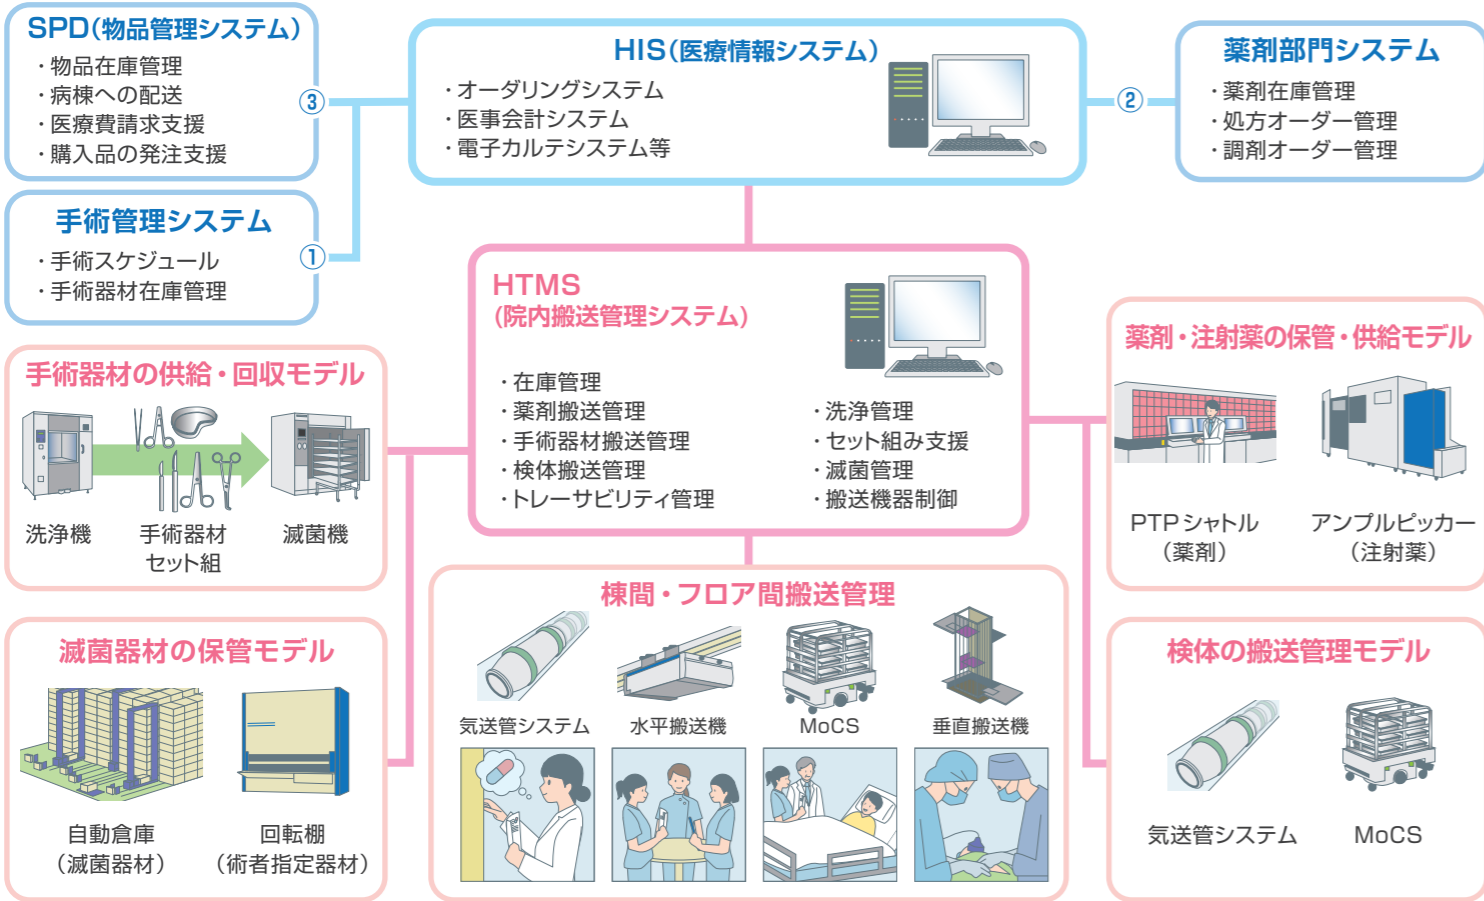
SPD(物品管理システム)
・物品在庫管理
・病棟への配送
・医療費請求支援
・購入品の発注支援

③

HIS(医療情報システム)
・オーダリングシステム
・医事会計システム
・電子カルテシステム等

②

薬剤部門システム
・薬剤在庫管理
・処方オーダー管理
・調剤オーダー管理

手術管理システム
・手術スケジュール
・手術器材在庫管理

①

HTMS
(院内搬送管理システム)
・在庫管理
・薬剤搬送管理
・手術器材搬送管理
・検体搬送管理
・トレーサビリティ管理
・洗浄管理
・セット組み支援
・滅菌管理
・搬送機器制御

手術器材の供給・回収モデル
洗浄機
手術器材セット組
滅菌機

薬剤・注射薬の保管・供給モデル
PTPシャトル
(薬剤)
アンプルピッカー
(注射薬)

棟間・フロア間搬送管理
気送管システム
水平搬送機
MoCS
垂直搬送機

滅菌器材の保管モデル
自動倉庫
(滅菌器材)
回転棚
(術者指定器材)

検体の搬送管理モデル
気送管システム
MoCS